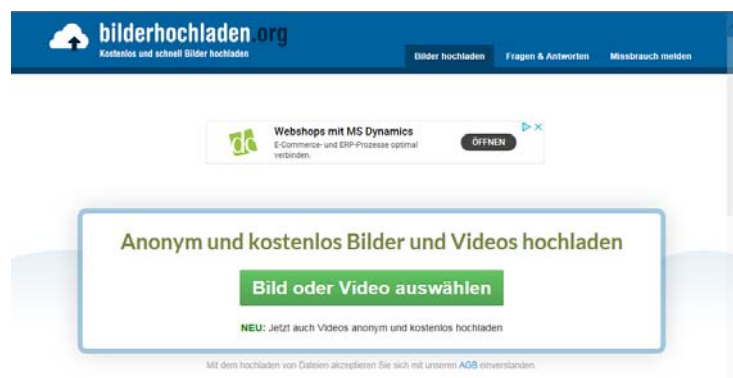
bilderhochladen.org
Kostenlos und schnell Bilder hochladen

Bilder hochladen | Fragen & Antworten | Missbrauch melden

Webshops mit MS Dynamics
E-Commerce- und ERP-Prozesse optimal verbinden.
ÖFFNEN

Anonym und kostenlos Bilder und Videos hochladen

Bild oder Video auswählen

NEU: Jetzt auch Videos anonym und kostenlos hochladen

Mit dem hochladen von Dateien akzeptieren Sie sich mit unseren AGB einverstanden.